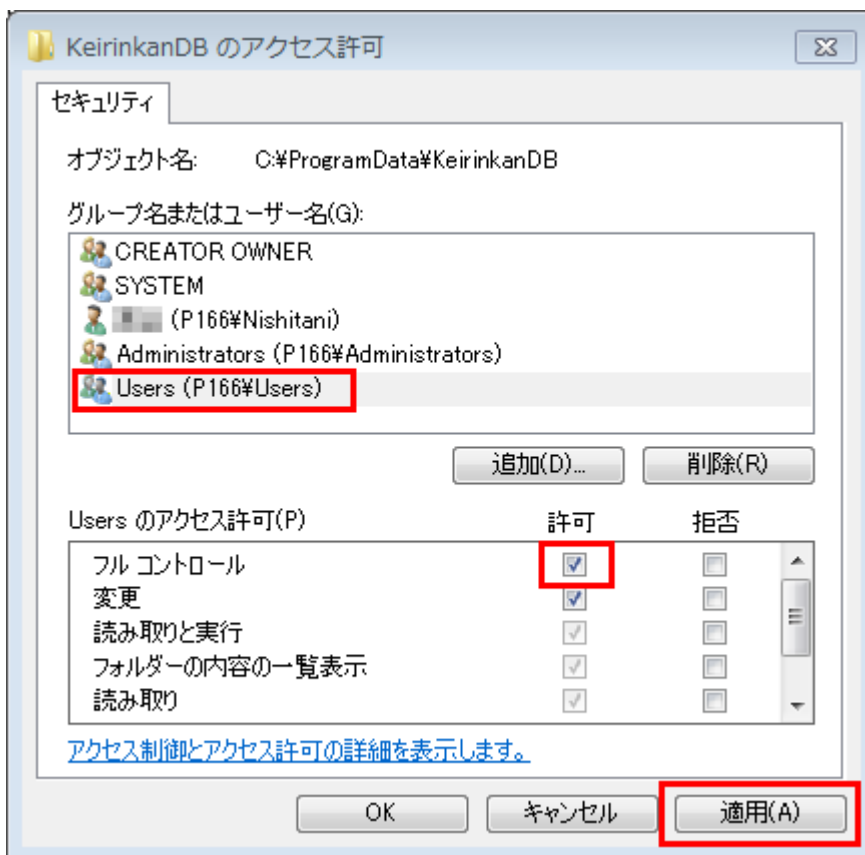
KeirinkanDB のアクセス許可

セキュリティ

オブジェクト名: C:¥ProgramData¥KeirinkanDB

グループ名またはユーザー名(G):

CREATOR OWNER
SYSTEM
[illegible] (P166¥Nishitani)
Administrators (P166¥Administrators)
Users (P166¥Users)

追加(D)... 削除(R)

| Users のアクセス許可(P) | 許可 | 拒否 |
|---|---|---|
| フル コントロール | ✓ | |
| 変更 | ✓ | |
| 読み取りと実行 | ✓ | |
| フォルダーの内容の一覧表示 | ✓ | |
| 読み取り | ✓ | |

アクセス制御とアクセス許可の詳細を表示します。

OK キャンセル 適用(A)